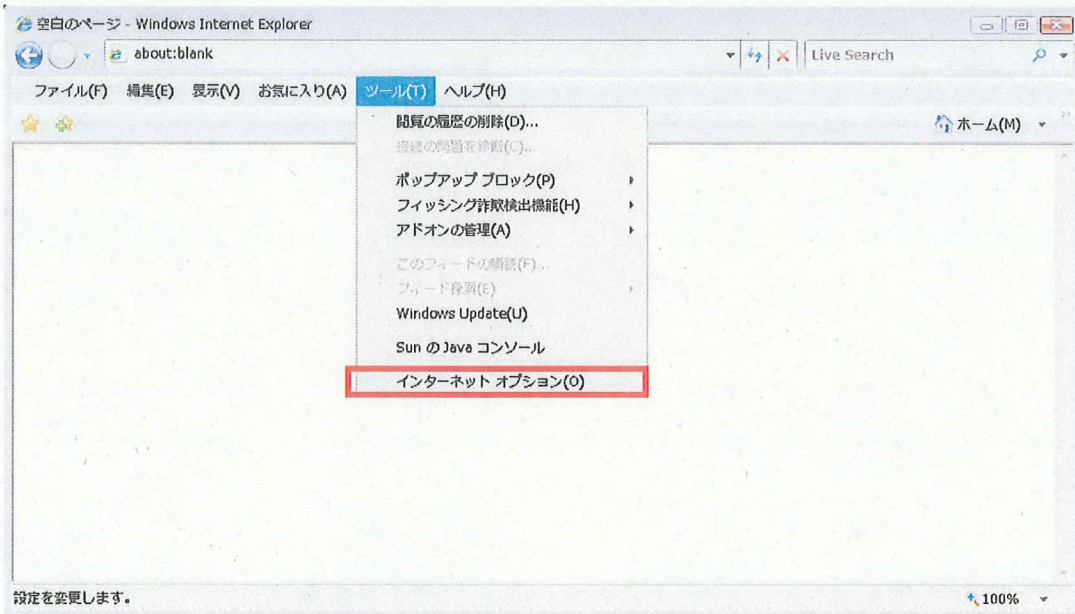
空白のページ - Windows Internet Explorer

about:blank

Live Search

ファイル(F) 編集(E) 表示(V) お気に入り(A) ツール(T) ヘルプ(H)

ホーム(M)

閲覧の履歴の削除(D)...
接続の問題を診断(C)...
ポップアップ ブロック(P)
フィッシング詐欺検出機能(H)
アドオンの管理(A)
このフィードの購読(F)...
フィード探索(E)
Windows Update(U)
Sun の Java コンソール
インターネット オプション(O)

設定を変更します。

100%